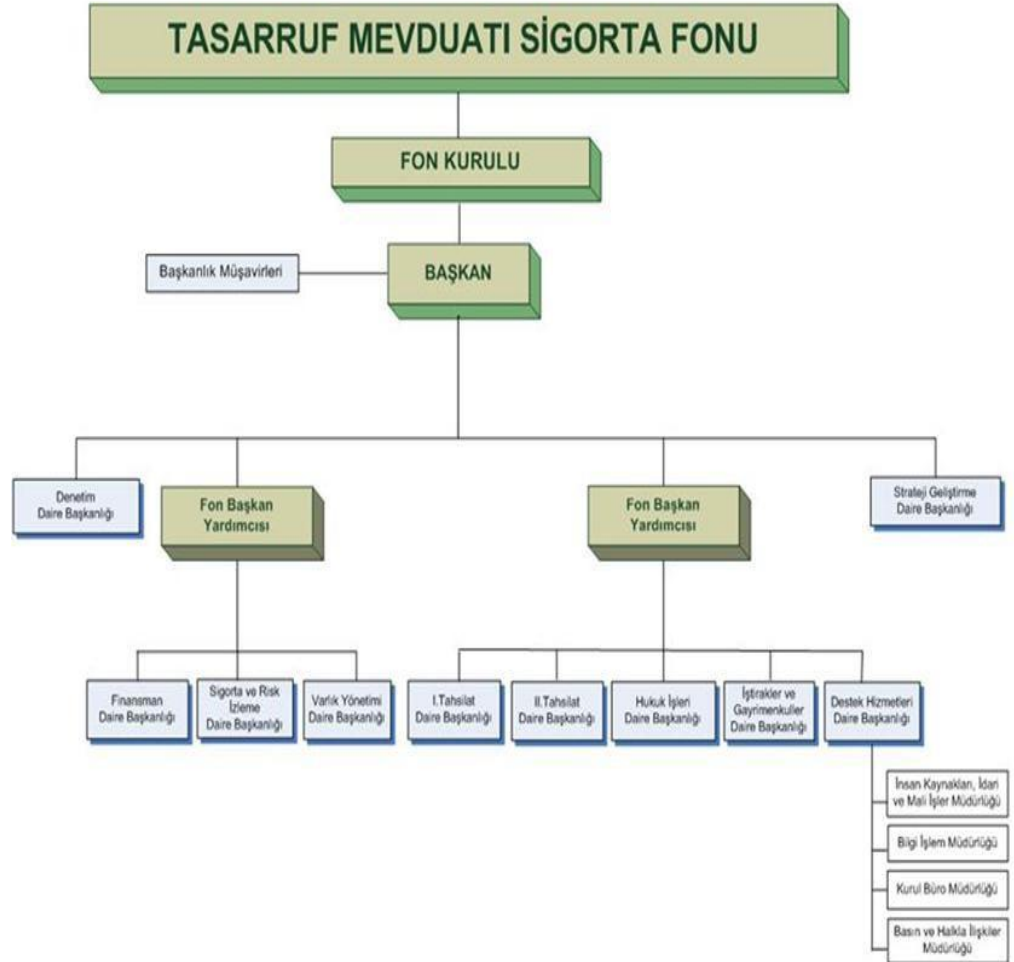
TASARRUF MEVDUATI SİGORTA FONU

FON KURULU

Başkanlık Müşavirleri

BAŞKAN

Denetim Daire Başkanlığı

Fon Başkan Yardımcısı

Fon Başkan Yardımcısı

Strateji Geliştirme Daire Başkanlığı

Finansman Daire Başkanlığı

Sigorta ve Risk İzleme Daire Başkanlığı

Varlık Yönetimi Daire Başkanlığı

I.Tahsilat Daire Başkanlığı

II.Tahsilat Daire Başkanlığı

Hukuk İşleri Daire Başkanlığı

İştirakler ve Gayrimenkuller Daire Başkanlığı

Destek Hizmetleri Daire Başkanlığı

İnsan Kaynakları, İdari ve Mali İşler Müdürlüğü

Bilgi İşlem Müdürlüğü

Kurul Büro Müdürlüğü

Basın ve Halkla İlişkiler Müdürlüğü